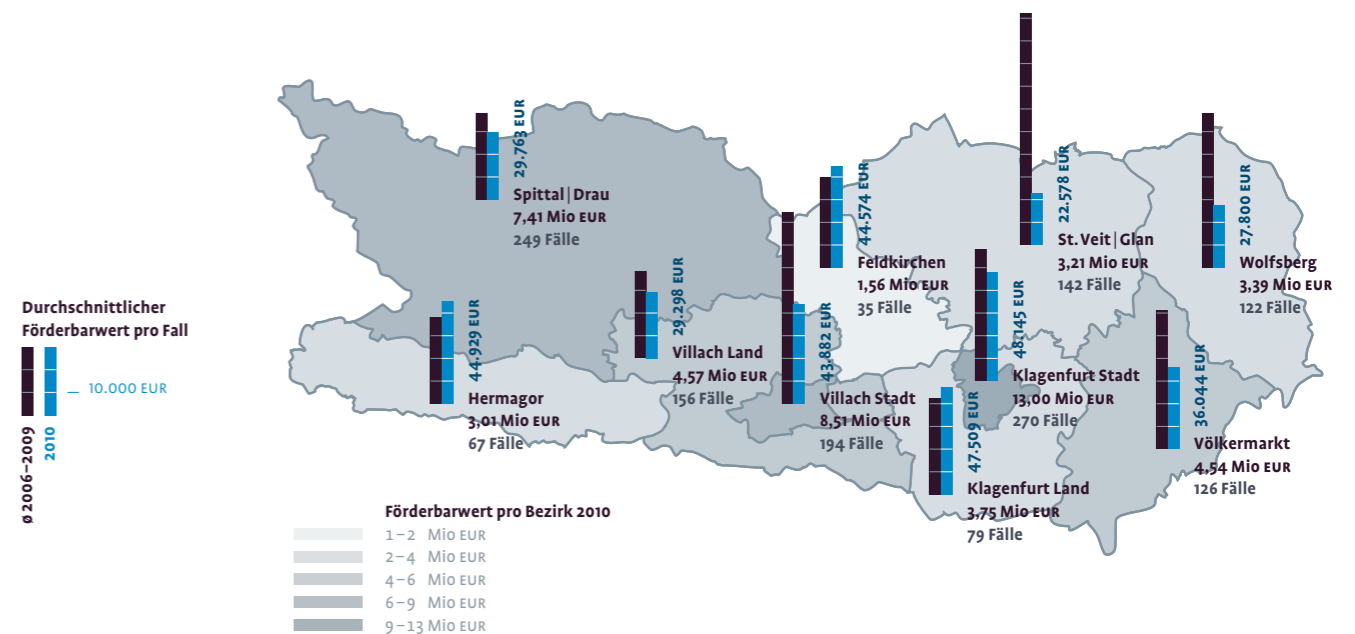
Durchschnittlicher Förderbarwert pro Fall

ø 2006–2009

2010

10.000 EUR

29.763 EUR
Spittal | Drau
7,41 Mio EUR
249 Fälle

44.574 EUR
Feldkirchen
1,56 Mio EUR
35 Fälle

22.578 EUR
St. Veit | Glan
3,21 Mio EUR
142 Fälle

27.800 EUR
Wolfsberg
3,39 Mio EUR
122 Fälle

44.929 EUR
Hermagor
3,01 Mio EUR
67 Fälle

29.298 EUR
Villach Land
4,57 Mio EUR
156 Fälle

43.882 EUR
Villach Stadt
8,51 Mio EUR
194 Fälle

48.145 EUR
Klagenfurt Stadt
13,00 Mio EUR
270 Fälle

36.044 EUR
Völkermarkt
4,54 Mio EUR
126 Fälle

47.509 EUR
Klagenfurt Land
3,75 Mio EUR
79 Fälle

Förderbarwert pro Bezirk 2010
1–2 Mio EUR
2–4 Mio EUR
4–6 Mio EUR
6–9 Mio EUR
9–13 Mio EUR